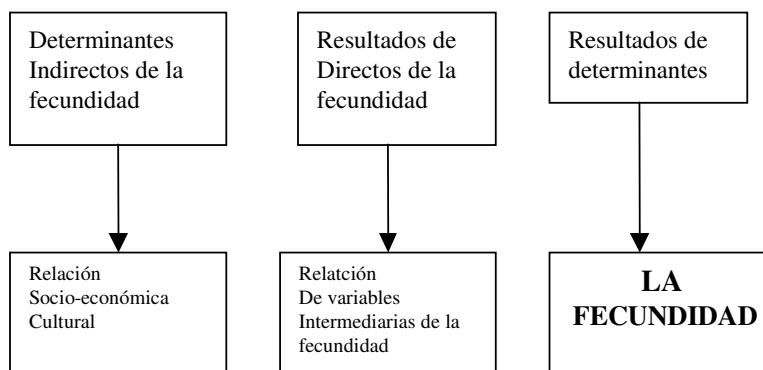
Determinantes Indirectos de la fecundidad

Resultados de Directos de la fecundidad

Resultados de determinantes

Relación Socio-económica Cultural

Relatción De variables Intermediarias de la fecundidad

LA FECUNDIDAD